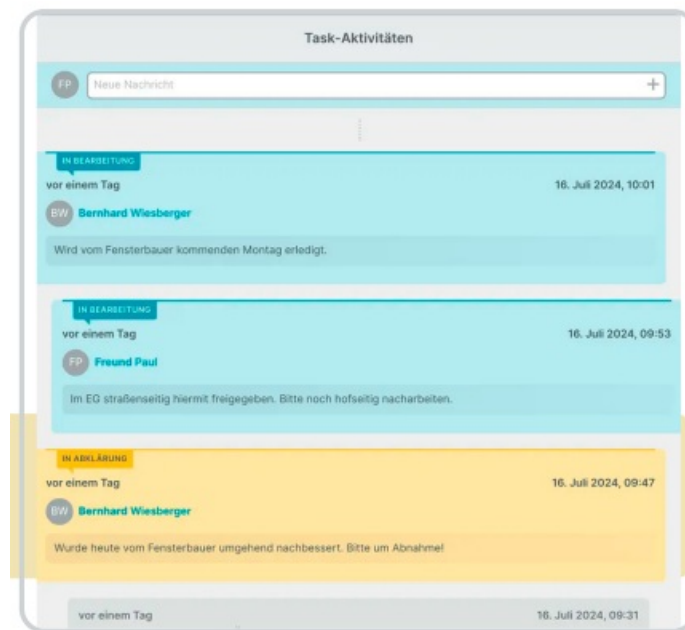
Task-Aktivitäten

FP

Neue Nachricht

+

IN BEARBEITUNG

vor einem Tag

16. Juli 2024, 10:01

BW

Bernhard Wiesberger

Wird vom Fensterbauer kommenden Montag erledigt.

IN BEARBEITUNG

vor einem Tag

16. Juli 2024, 09:53

FP

Freund Paul

Im EG straßenseitig hiermit freigegeben. Bitte noch hofseitig nacharbeiten.

IN ABKLÄRUNG

vor einem Tag

16. Juli 2024, 09:47

BW

Bernhard Wiesberger

Wurde heute vom Fensterbauer umgehend nachbessert. Bitte um Abnahme!

vor einem Tag

16. Juli 2024, 09:31